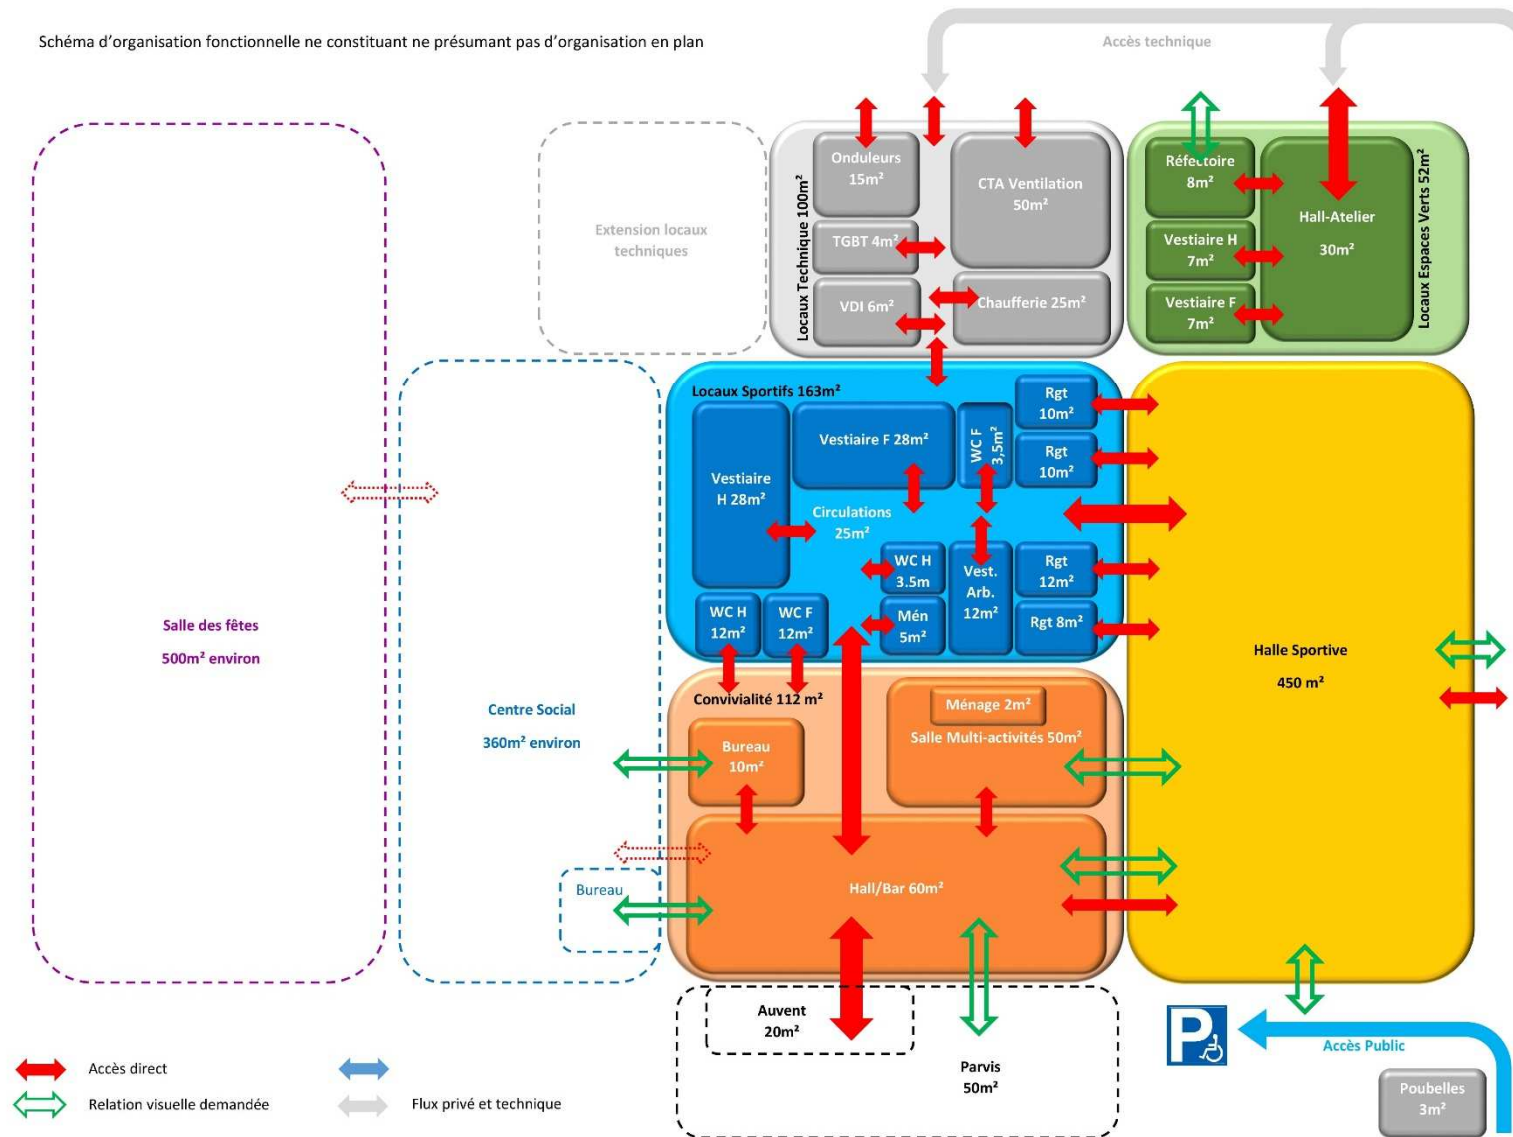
Schéma d'organisation fonctionnelle ne constituant ne présumant pas d'organisation en plan

Accès technique

Extension locaux techniques

Locaux Technique 100m²

Onduleurs 15m²

CTA Ventilation 50m²

TGBT 4m²

VDI 6m²

Chaufferie 25m²

Réfectoire 8m²

Hall-Atelier 30m²

Vestiaire H 7m²

Vestiaire F 7m²

Locaux Espaces Verts 52m²

Salle des fêtes

500m² environ

Centre Social

360m² environ

Bureau

Locaux Sportifs 163m²

Vestiaire H 28m²

Vestiaire F 28m²

WC F 3,5m²

Rgt 10m²

Rgt 10m²

Circulations 25m²

WC H 3.5m

Vest. Arb. 12m²

Rgt 12m²

WC H 12m²

WC F 12m²

Mén 5m²

Rgt 8m²

Halle Sportive

450 m²

Convivialité 112 m²

Ménage 2m²

Salle Multi-activités 50m²

Bureau 10m²

Hall/Bar 60m²

Auvent 20m²

Parvis 50m²

Accès Public

Poubelles 3m²

Accès direct

Relation visuelle demandée

Flux privé et technique